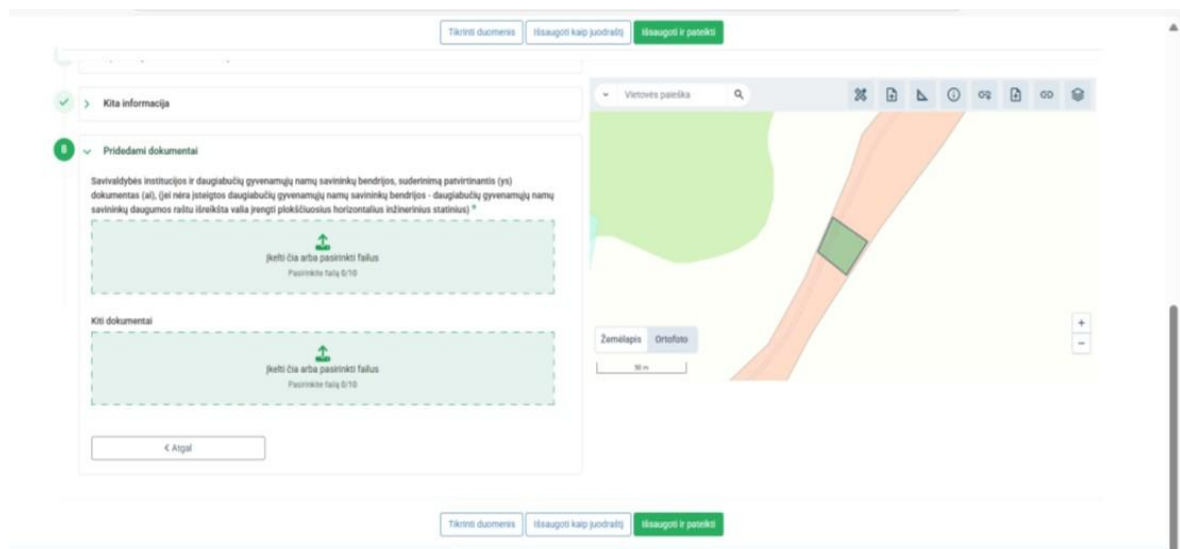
Tikrinti duomenis Išsaugoti kaip juodraštį Išsaugoti ir pateikti

Kita informacija

8 Pridedami dokumentai

Savivaldybės institucijos ir daugiabučių gyvenamųjų namų savininkų bendrijos, suderinimą patvirtinantis (ys) dokumentas (ai), (jei nėra įsteigtos daugiabučių gyvenamųjų namų savininkų bendrijos - daugiabučių gyvenamųjų namų savininkų daugumos raštu išreikšta valia įrengti plokščiuosius horizontalius inžinerinius statinius) *

Įkelti čia arba pasirinkti failus
Pasirinkite failą 0/10

Kiti dokumentai

Įkelti čia arba pasirinkti failus
Pasirinkite failą 0/10

< Atgal

Vietovės paieška

Žemėlapis Ortofoto

50 m

+
−

Tikrinti duomenis Išsaugoti kaip juodraštį Išsaugoti ir pateikti